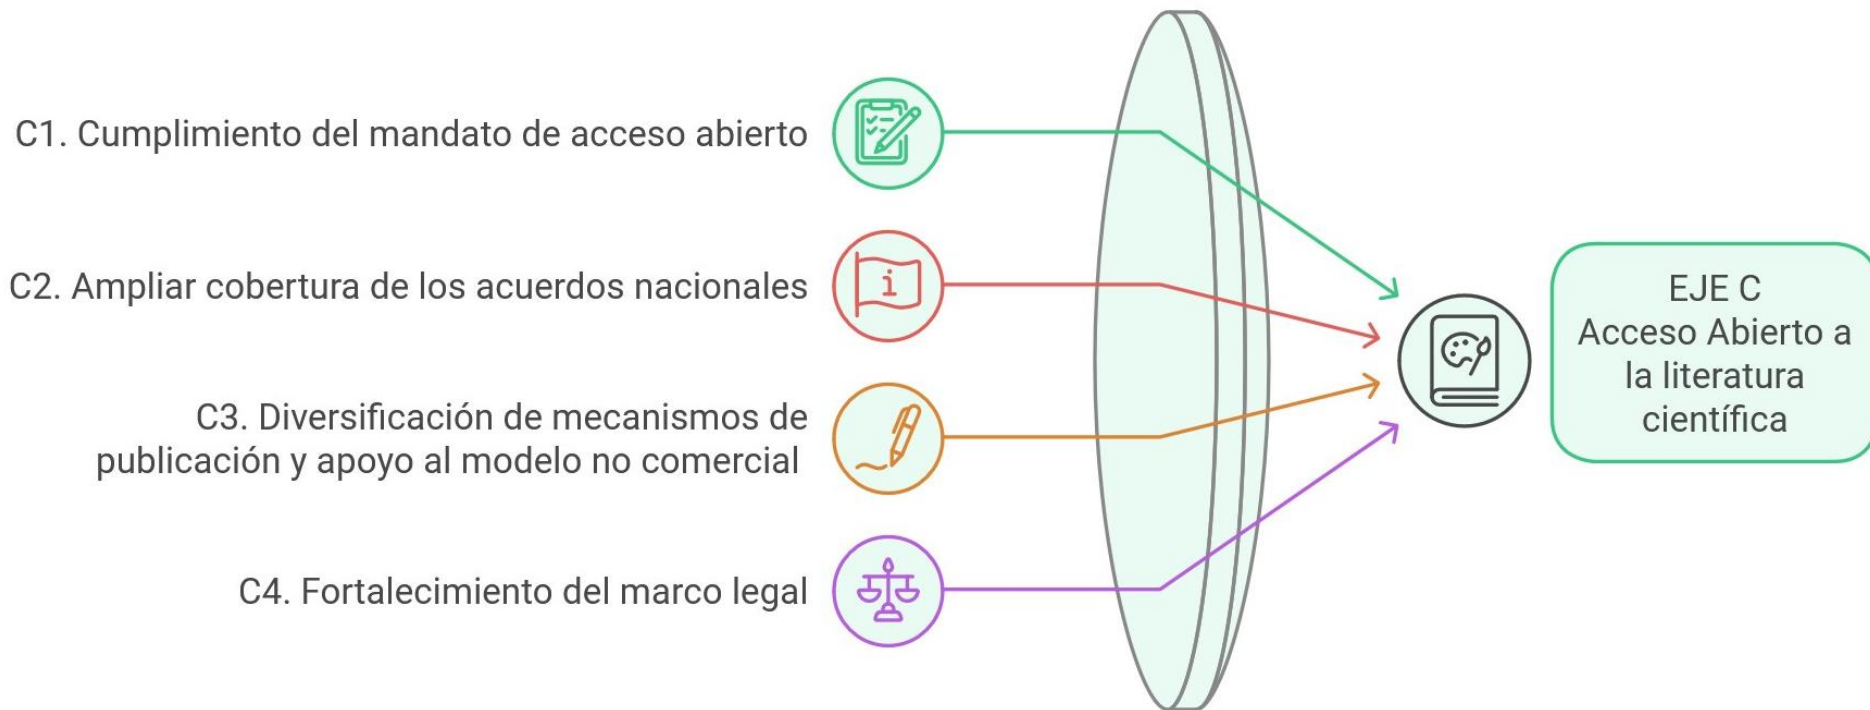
C1. Cumplimiento del mandato de acceso abierto

C2. Ampliar cobertura de los acuerdos nacionales

C3. Diversificación de mecanismos de publicación y apoyo al modelo no comercial

C4. Fortalecimiento del marco legal

EJE C
Acceso Abierto a la literatura científica